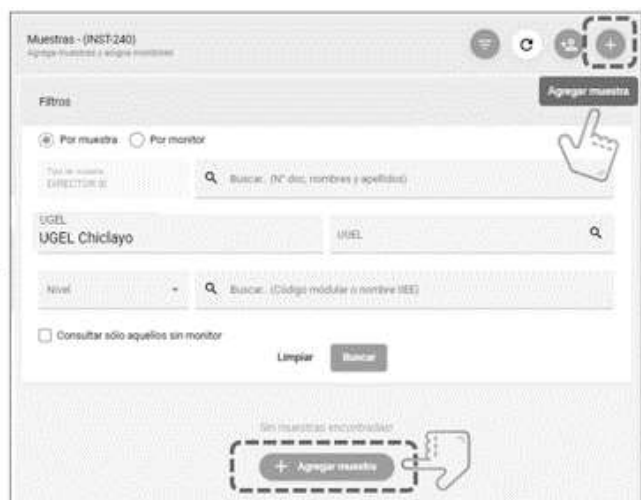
Muestras - (INST-240)
Agrega muestras y asigna monitores

Agregar muestra

Filtros

Por muestra Por monitor

Tipo de usuario
DIRECTOR IE

Buscar.. (N° doc, nombres y apellidos)

UGEL
UGEL Chiclayo

UGEL

Nivel

Buscar.. (Código modular o nombre IEE)

Consultar sólo aquellos sin monitor

Limpiar Buscar

Sin muestras encontradas

+ Agregar muestra